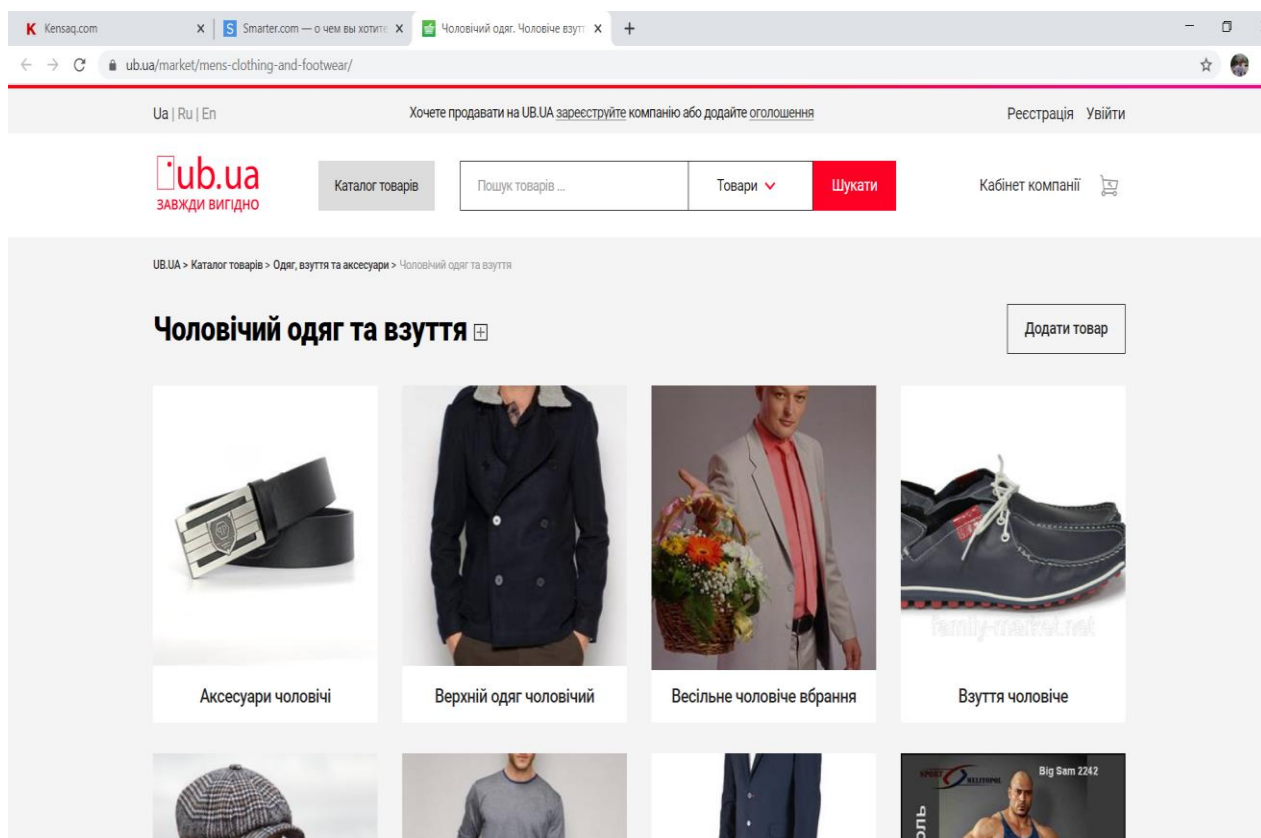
K Kensaq.com ×
S Smarter.com — о чем вы хотите ×
Чоловічий одяг. Чоловіче взутт ×
+

ub.ua/market/mens-clothing-and-footwear/

Ua | Ru | En

Хочете продавати на UB.UA зареєструйте компанію або додайте оголошення

Реєстрація Увійти

ub.ua
ЗАВЖДИ ВИГІДНО

Каталог товарів

Пошук товарів ...

Товари

Шукати

Кабінет компанії

UB.UA > Каталог товарів > Одяг, взуття та аксесуари > Чоловічий одяг та взуття

Чоловічий одяг та взуття

Додати товар

family-market.net

Аксесуари чоловічі

Верхній одяг чоловічий

Весільне чоловіче вбрання

Взуття чоловіче

Big Sam 2242